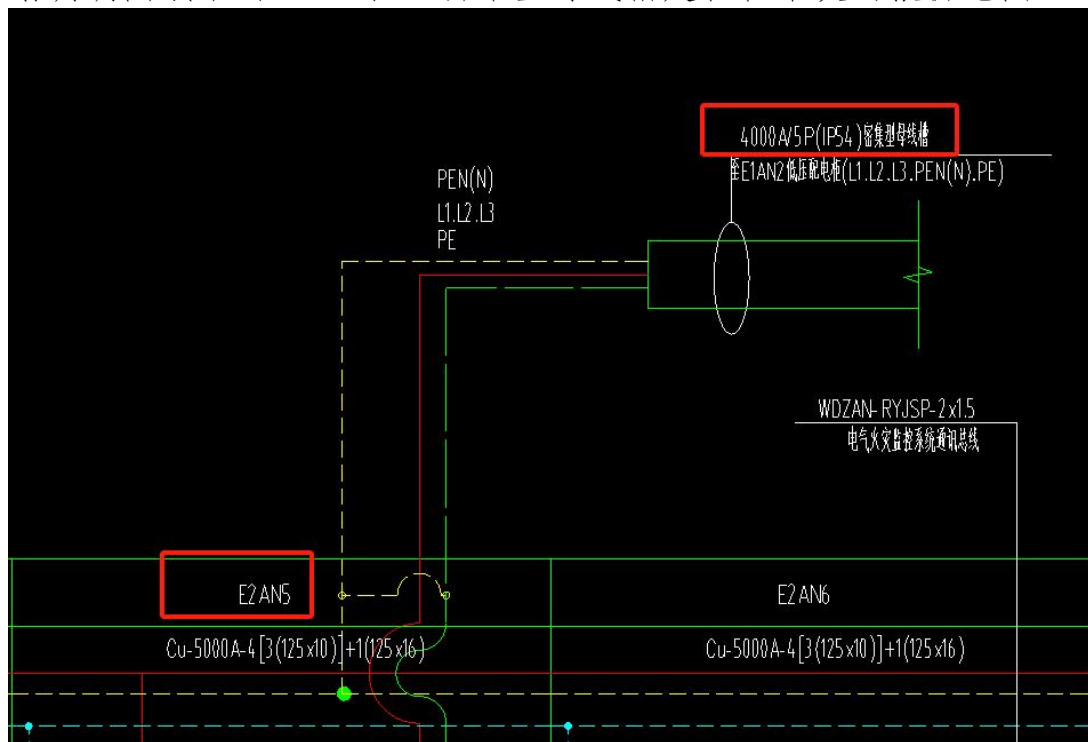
4000A/5P(IP54)铝集型母线槽
至E1AN2低压配电柜(L1.L2.L3.PEN(N).PE)

PEN(N)
L1.L2.L3
PE

WDZAN-RYJSP-2x1.5
电气火灾监控系统通讯总线

E2AN5

E2AN6

Cu-5000A-4[3(125x10)]+1(125x16)

Cu-5000A-4[3(125x10)]+1(125x16)